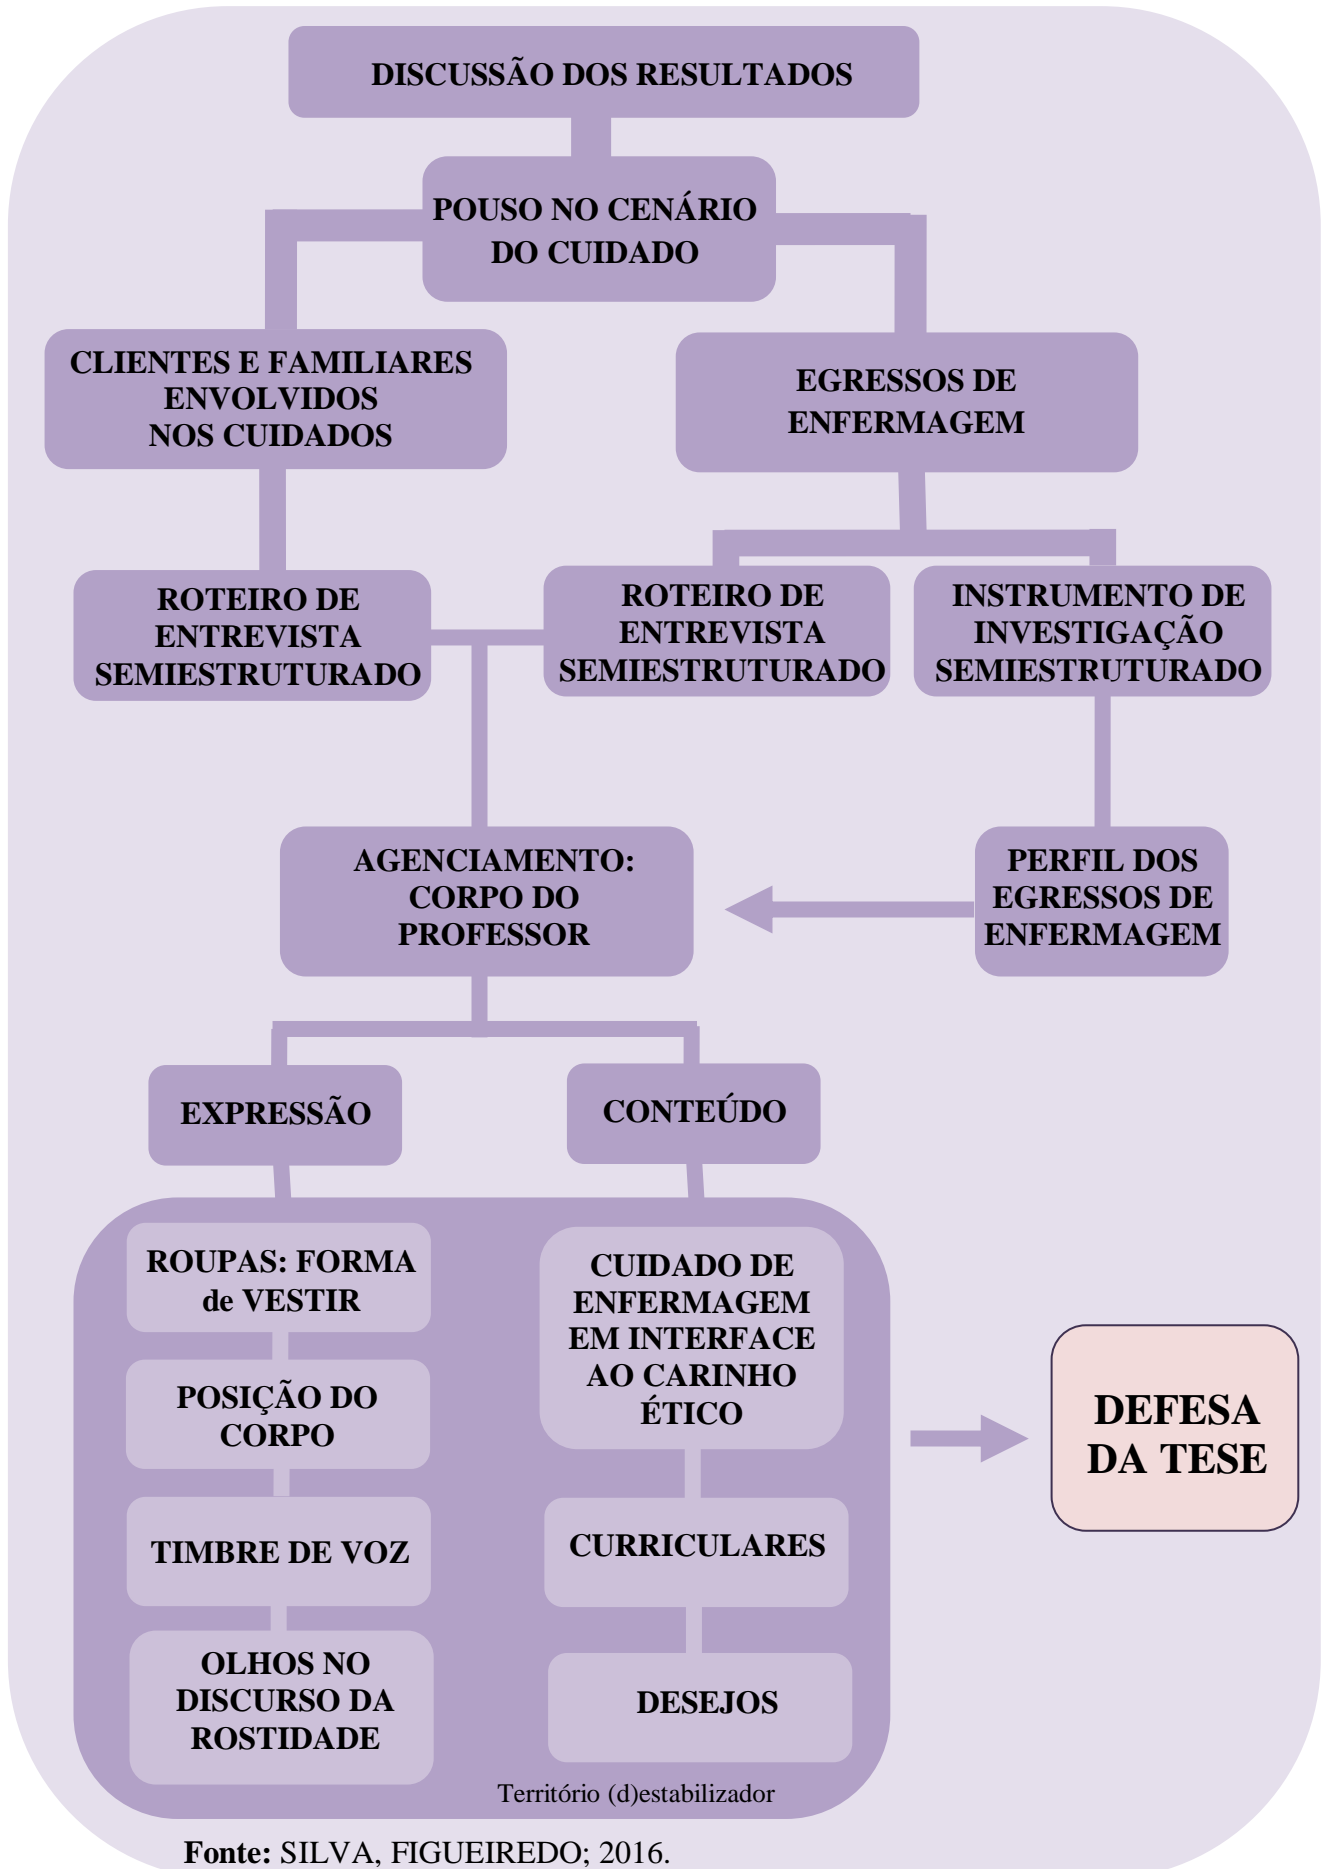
DISCUSSÃO DOS RESULTADOS

POUSO NO CENÁRIO DO CUIDADO

CLIENTES E FAMILIARES ENVOLVIDOS NOS CUIDADOS

EGRESSOS DE ENFERMAGEM

ROTEIRO DE ENTREVISTA SEMIESTRUTURADO

ROTEIRO DE ENTREVISTA SEMIESTRUTURADO

INSTRUMENTO DE INVESTIGAÇÃO SEMIESTRUTURADO

AGENCIAMENTO: CORPO DO PROFESSOR

PERFIL DOS EGRESSOS DE ENFERMAGEM

EXPRESSÃO

CONTEÚDO

ROUPAS: FORMA de VESTIR

POSIÇÃO DO CORPO

TIMBRE DE VOZ

OLHOS NO DISCURSO DA ROSTIDADE

CUIDADO DE ENFERMAGEM EM INTERFACE AO CARINHO ÉTICO

CURRICULARES

DESEJOS

Território (d)estabilizador

DEFESA DA TESE

Fonte: SILVA, FIGUEIREDO; 2016.